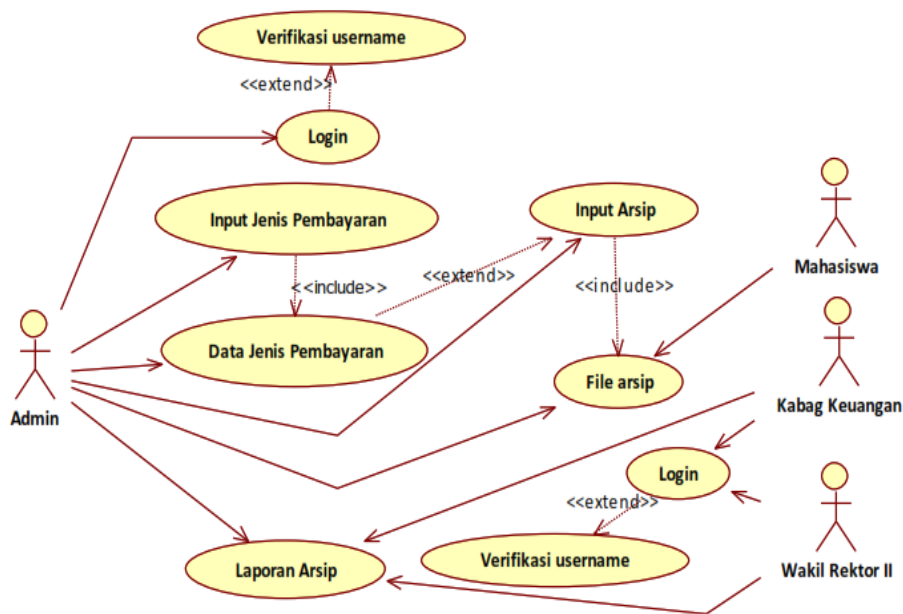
Verifikasi username

<<extend>>

Login

Input Jenis Pembayaran

<<include>>

Data Jenis Pembayaran

<<extend>>

Input Arsip

<<include>>

File arsip

Mahasiswa

Kabag Keuangan

Admin

Login

<<extend>>

Verifikasi username

Laporan Arsip

Wakil Rektor II